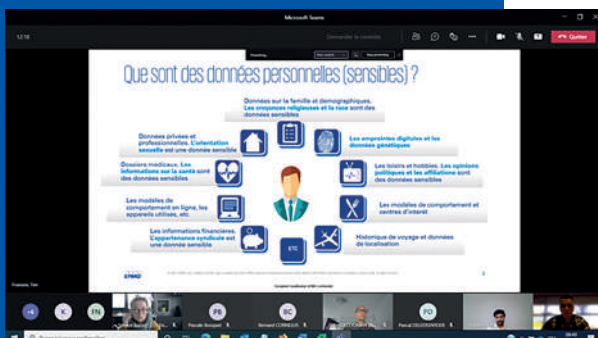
Microsoft Teams

12:18

Demander le contrôle

Quitter

Que sont des données personnelles (sensibles) ?

Données sur la famille et démographiques. Les croyances religieuses et la race sont des données sensibles

Données privées et professionnelles. L'orientation sexuelle est une donnée sensible

Les empreintes digitales et les données génétiques

Dossiers médicaux. Les informations sur la santé sont des données sensibles

Les loisirs et hobbies. Les opinions politiques et les affiliations sont des données sensibles

Les modèles de comportement en ligne, les appareils utilisés, etc.

Les modèles de comportement et centres d'intérêt

Les informations financières. L'appartenance syndicale est une donnée sensible

Historique de voyage et données de localisation

ETC

KPMG

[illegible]

+4

X

FN

PB

Pascale Bousquet

BC

Bernard CORNEUS

PD

Pascal DELDERAVIGNE

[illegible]